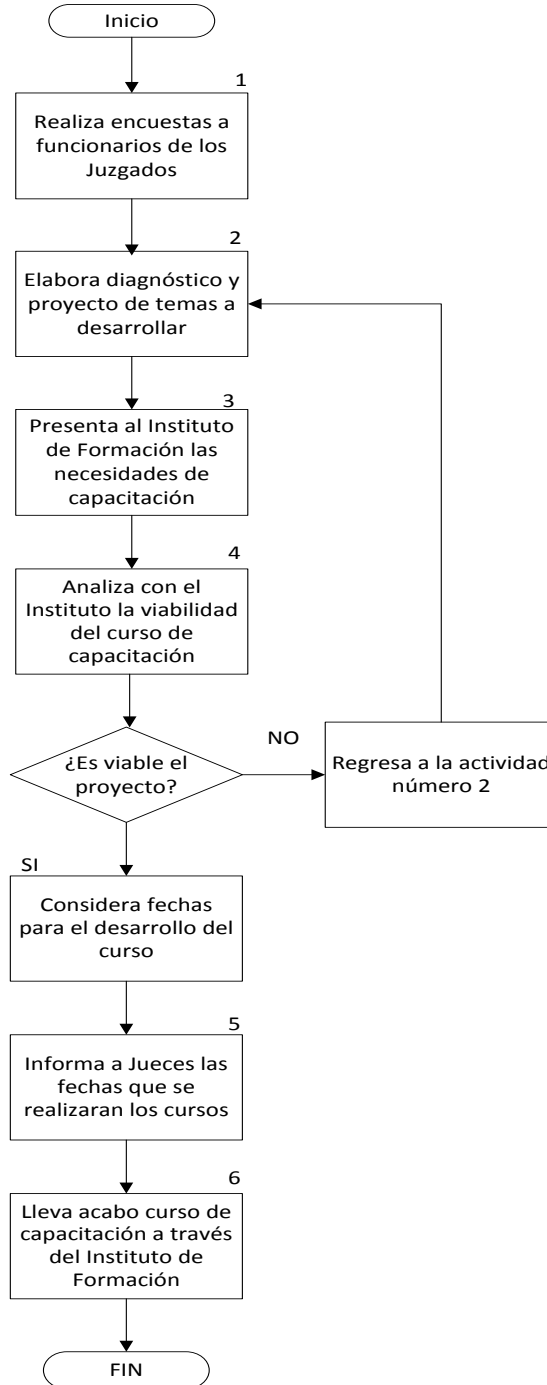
Inicio

1

Realiza encuestas a funcionarios de los Juzgados

2

Elabora diagnóstico y proyecto de temas a desarrollar

3

Presenta al Instituto de Formación las necesidades de capacitación

4

Analiza con el Instituto la viabilidad del curso de capacitación

¿Es viable el proyecto?

NO

Regresa a la actividad número 2

SI

Considera fechas para el desarrollo del curso

5

Informa a Jueces las fechas que se realizaran los cursos

6

Lleva acabo curso de capacitación a través del Instituto de Formación

FIN